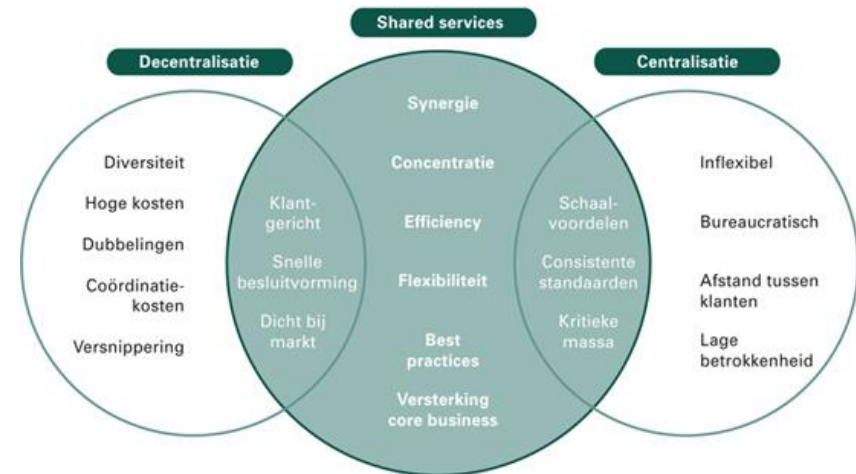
Shared services

Decentralisatie

Centralisatie

Diversiteit

Hoge kosten

Dubbelingen

Coördinatiekosten

Versnippering

Klantgericht

Snelle besluitvorming

Dicht bij markt

Synergie

Concentratie

Efficiency

Flexibiliteit

Best practices

Versterking core business

Schaalvoordelen

Consistente standaarden

Kritieke massa

Inflexibel

Bureaucratisch

Afstand tussen klanten

Lage betrokkenheid